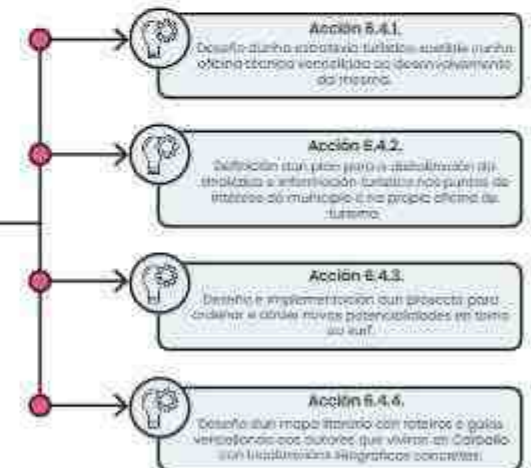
Acción 6.4.1.
Deseño dunha estratexia turística asentada nunha oficina técnica vencellada ao desenvolvemento da mesma.

Acción 6.4.2.
Definición dun plan para a distribución da sinalética e información turística nos puntos de interese do municipio e na propia oficina de turismo.

Acción 6.4.3.
Deseño e implementación dun proxecto para ordenar e atraer novas potencialidades en torno ao surf.

Acción 6.4.4.
Deseño dun mapa literario con roteiros e guías vencellados aos autores que viviron en Carballo con localizacións xeográficas concretas.